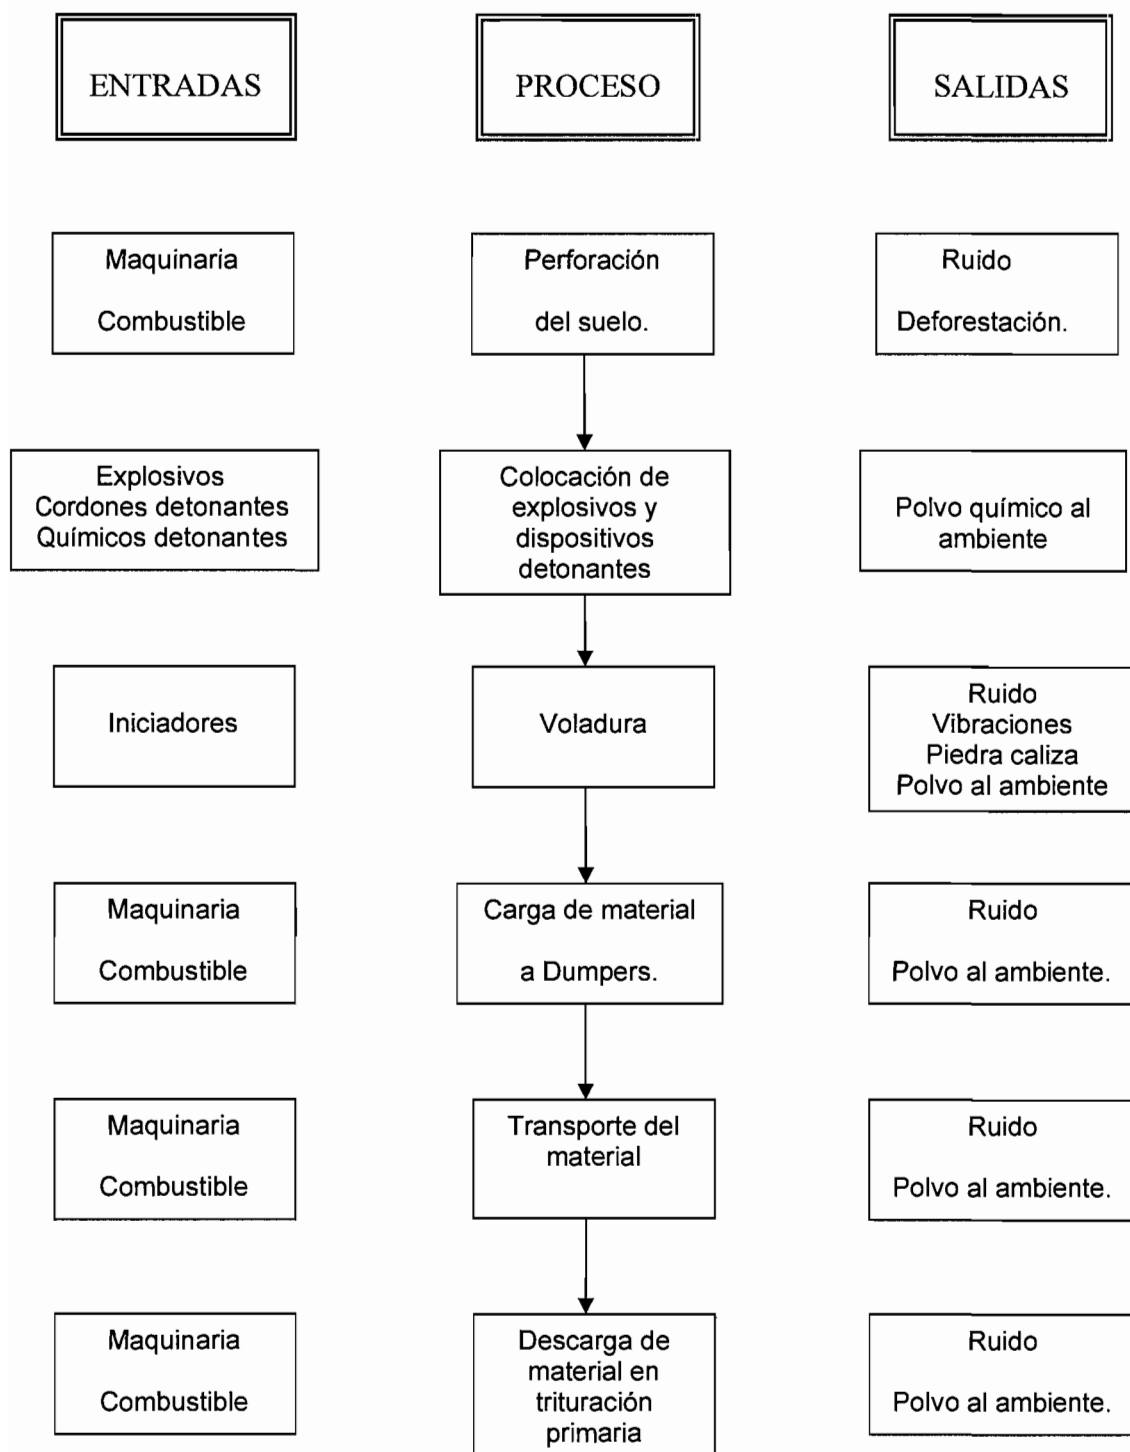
ENTRADAS

PROCESO

SALIDAS

Maquinaria

Combustible

Perforación

del suelo.

Ruido

Deforestación.

Explosivos
Cordones detonantes
Químicos detonantes

Colocación de explosivos y dispositivos detonantes

Polvo químico al ambiente

Iniciadores

Voladura

Ruido
Vibraciones
Piedra caliza
Polvo al ambiente

Maquinaria

Combustible

Carga de material

a Dumpers.

Ruido

Polvo al ambiente.

Maquinaria

Combustible

Transporte del material

Ruido

Polvo al ambiente.

Maquinaria

Combustible

Descarga de material en trituración primaria

Ruido

Polvo al ambiente.